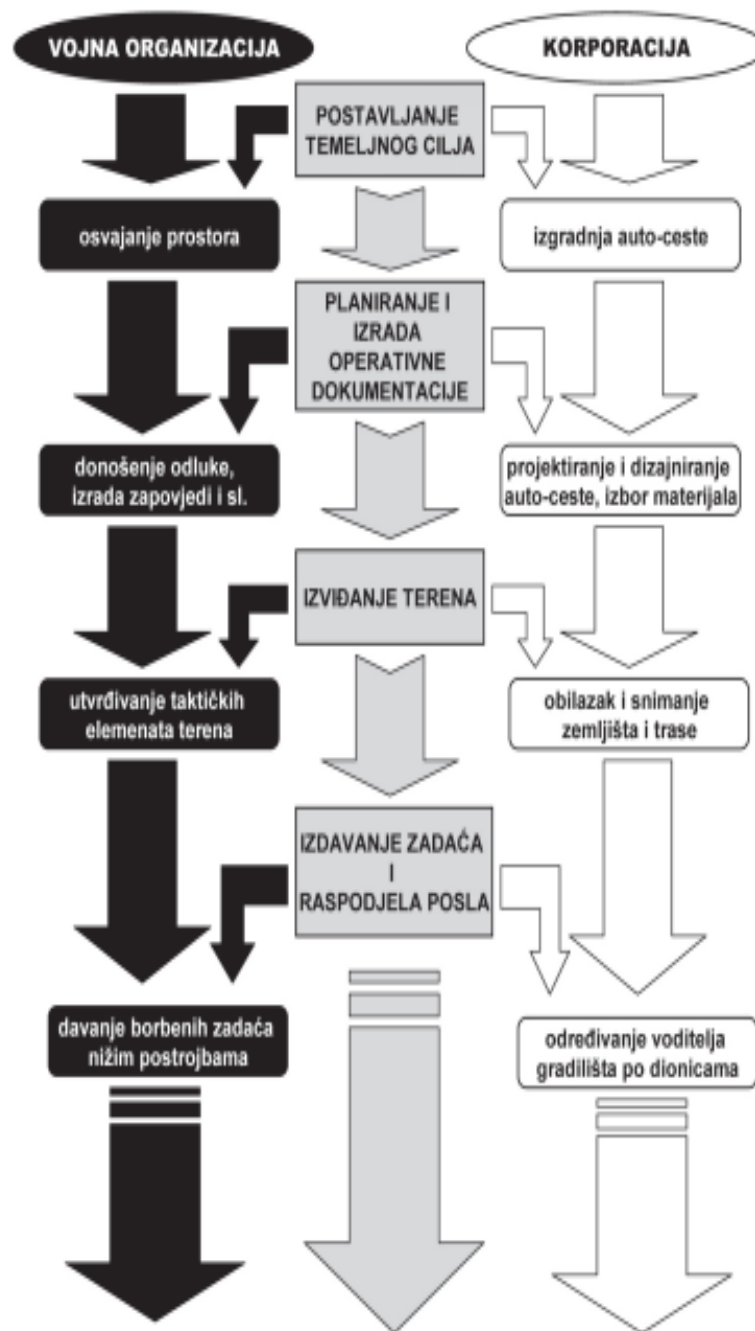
VOJNA ORGANIZACIJA

KORPORACIJA

POSTAVLJANJE TEMELJNOG CILJA

osvajanje prostora

izgradnja auto-ceste

PLANIRANJE I IZRADA OPERATIVNE DOKUMENTACIJE

donošenje odluke, izrada zapovjedi i sl.

projektiranje i dizajniranje auto-ceste, izbor materijala

IZVIĐANJE TERENA

utvrđivanje taktičkih elemenata terena

obilazak i snimanje zemljišta i trase

IZDAVANJE ZADAĆA I RASPODJELA POSLA

davanje borbenih zadaća nižim postrojbama

određivanje voditelja gradilišta po dionicama